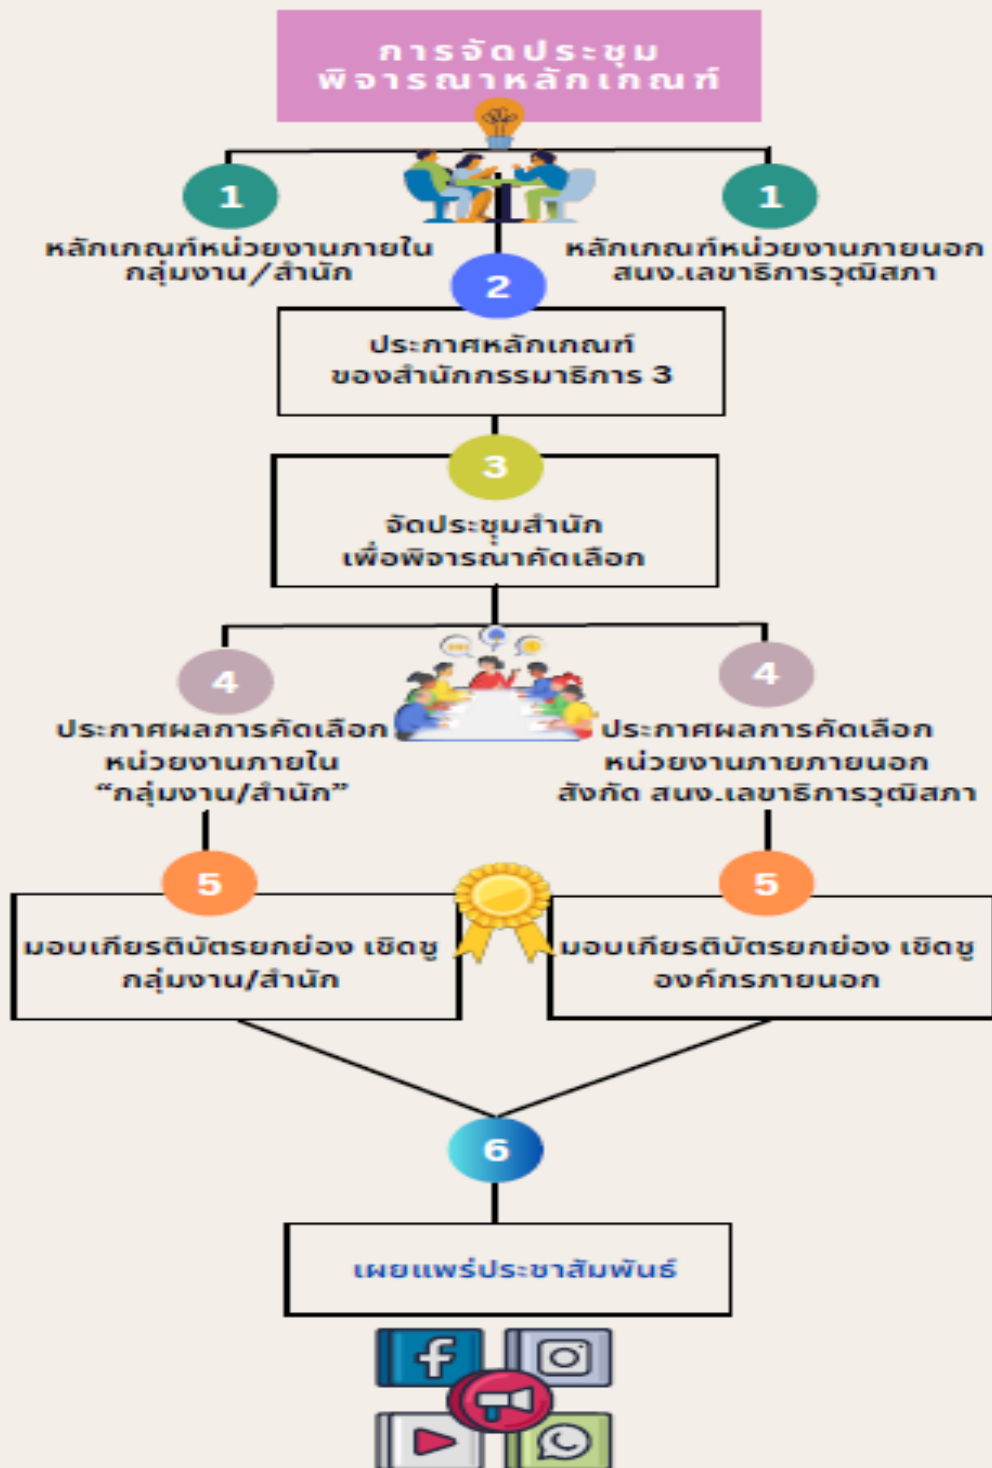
การจัดประชุม
พิจารณาหลักเกณฑ์

1
หลักเกณฑ์หน่วยงานภายใน
กลุ่มงาน/สำนัก

1
หลักเกณฑ์หน่วยงานภายนอก
สนง.เลขาธิการวุฒิสภา

2
ประกาศหลักเกณฑ์
ของสำนักกรรมาธิการ 3

3
จัดประชุมสำนัก
เพื่อพิจารณาคัดเลือก

4
ประกาศผลการคัดเลือก
หน่วยงานภายใน
“กลุ่มงาน/สำนัก”

4
ประกาศผลการคัดเลือก
หน่วยงานภายภายนอก
สังกัด สนง.เลขาธิการวุฒิสภา

5
มอบเกียรติบัตรยกย่อง เชิดชู
กลุ่มงาน/สำนัก

5
มอบเกียรติบัตรยกย่อง เชิดชู
องค์กรภายนอก

6
เผยแพร่ประชาสัมพันธ์